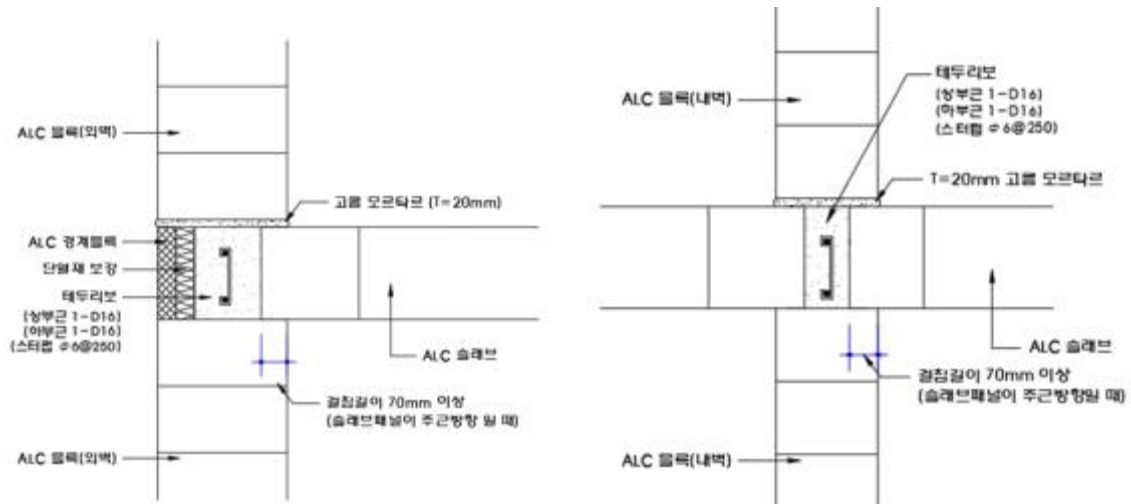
ALC 블록(외벽)

고름 모르타르 (T=20mm)

ALC 경계블럭

단열재 보강

테두리보
(상부근 1-D16)
(하부근 1-D16)
(스터럽 φ6@250)

ALC 슬래브

걸침길이 70mm 이상
(슬래브패널이 주근방향 일 때)

ALC 블록(외벽)

테두리보
(상부근 1-D16)
(하부근 1-D16)
(스터럽 φ6@250)

ALC 블록(내벽)

T=20mm 고름 모르타르

ALC 슬래브

걸침길이 70mm 이상
(슬래브패널이 주근방향일 때)

ALC 블록(내벽)